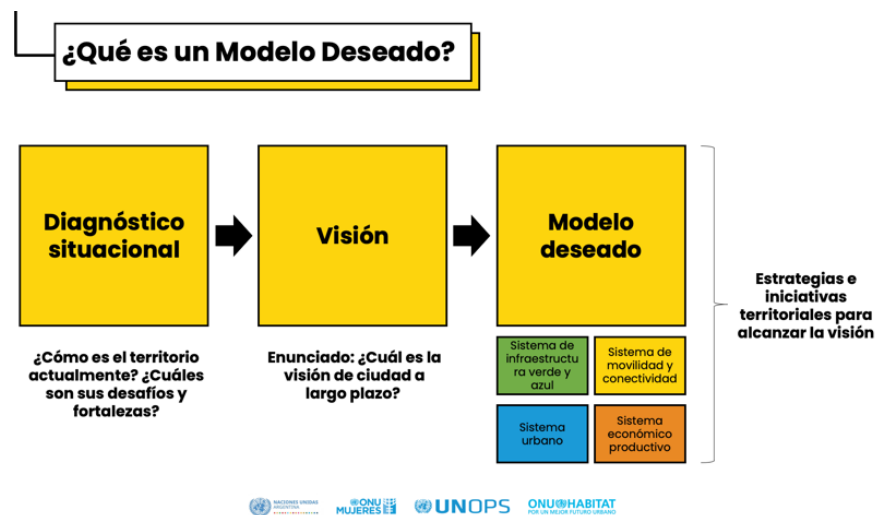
¿Qué es un Modelo Deseado?

Diagnóstico situacional

¿Cómo es el territorio actualmente? ¿Cuáles son sus desafíos y fortalezas?

Visión

Enunciado: ¿Cuál es la visión de ciudad a largo plazo?

Modelo deseado

Sistema de infraestructura verde y azul

Sistema de movilidad y conectividad

Sistema urbano

Sistema económico productivo

Estrategias e iniciativas territoriales para alcanzar la visión

NACIONES UNIDAS ARGENTINA

ONU MUJERES

UNOPS

ONU HABITAT POR UN MEJOR FUTURO URBANO